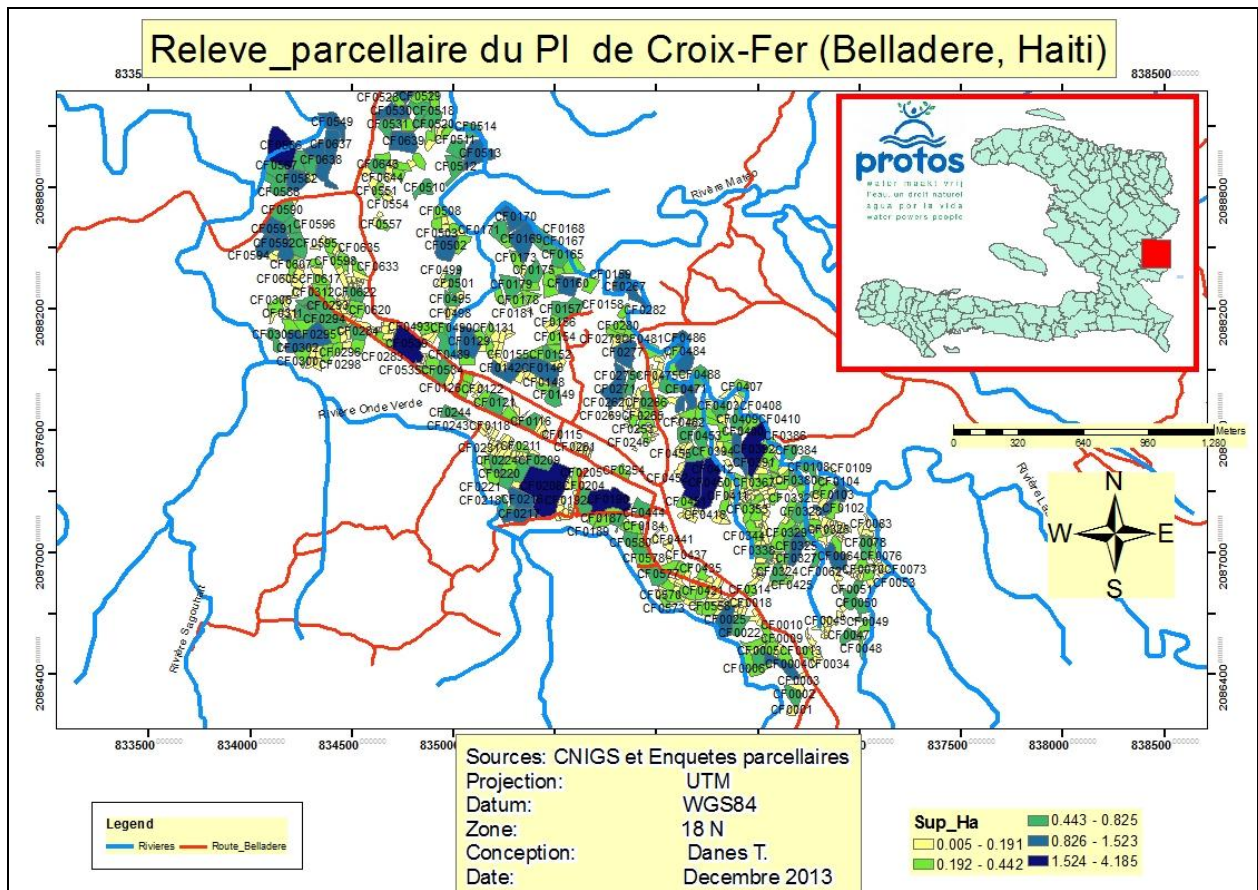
Releve_parcellaire du PI de Croix-Fer (Belladere, Haiti)

protos
water maakt vrij
l'eau, un droit naturel
agua por la vida
water powers people

Rivière Onde Verde
Rivière Sagouitant
Rivière Matero

0 320 640 960 1,280
Meters

N
W E
S

833500 834000 834500 835000 837500 838000 838500
2088800 2088200 2087600 2087000 2086400

Sources: CNIGS et Enquetes parcellaires
Projection: UTM
Datum: WGS84
Zone: 18 N
Conception: Danes T.
Date: Decembre 2013

Legend
Rivieres
Route_Belladere

Sup_Ha
0.005 - 0.191
0.192 - 0.442
0.443 - 0.825
0.826 - 1.523
1.524 - 4.185